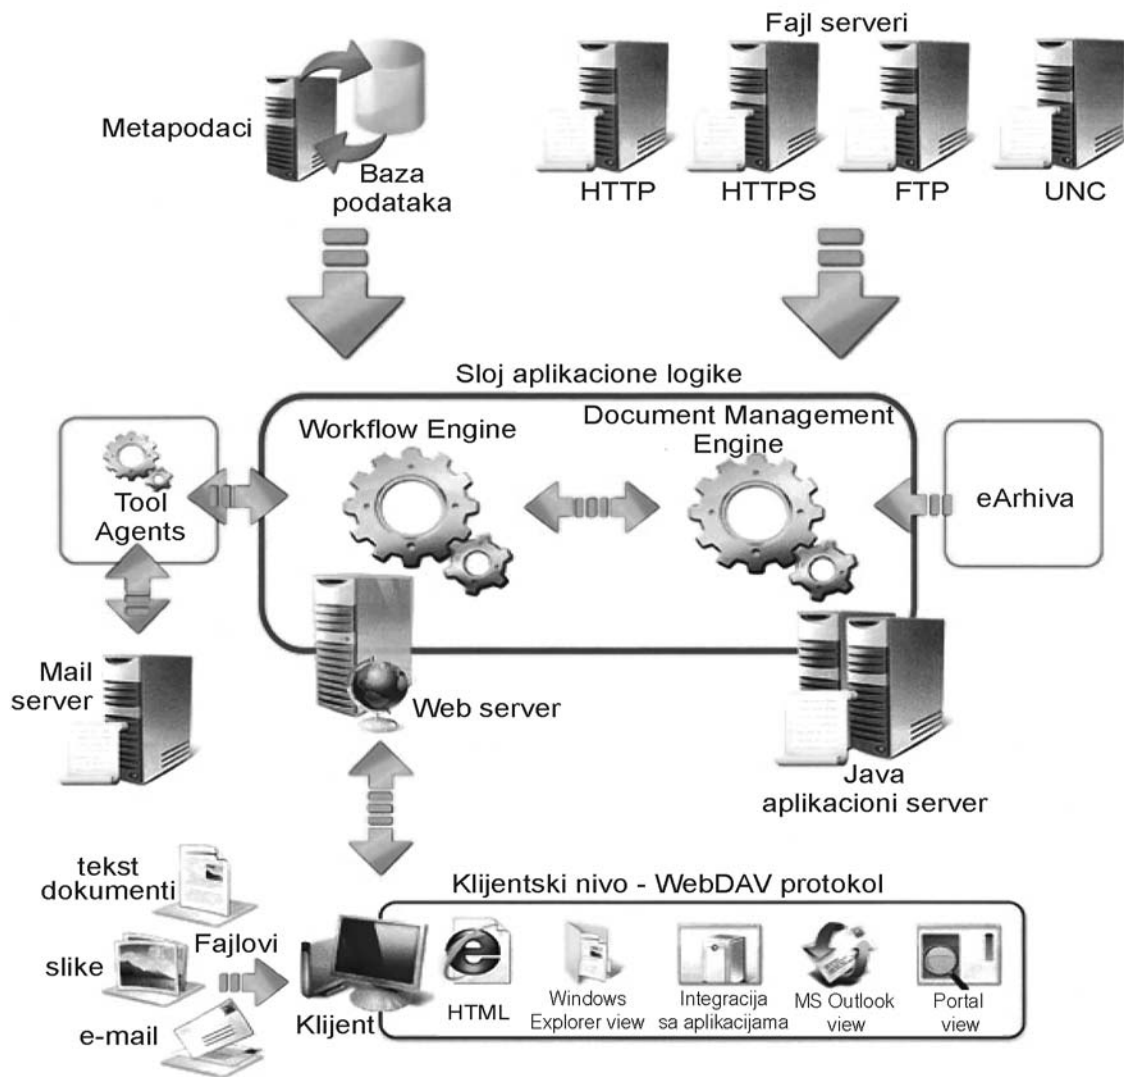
Fajl serveri

Metapodaci

Baza podataka

HTTP

HTTPS

FTP

UNC

Sloj aplikacione logike

Workflow Engine

Document Management Engine

Tool Agents

eArhiva

Mail server

Web server

Java aplikacioni server

tekst dokumenti

Klijentski nivo - WebDAV protokol

slike

Fajlovi

e-mail

Klijent

HTML

Windows Explorer view

Integracija sa aplikacijama

MS Outlook view

Portal view